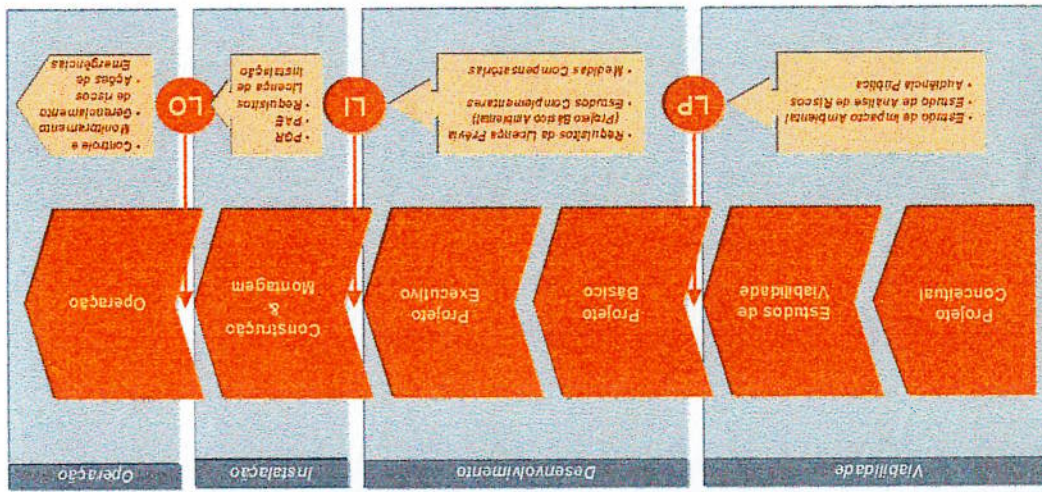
Viabilidade

Desenvolvimento

Instalação

Operação

Projeto Conceitual

Estudos de Viabilidade

Projeto Básico

Projeto Executivo

Construção & Montagem

Operação

LP

• Estudo de Impacto Ambiental
• Estudo de Análise de Riscos
• Audiência Pública

LI

• Requisitos da Licença Prévia (Projeto Básico Ambiental)
• Estudos Complementares
• Medidas Compensatórias

LO

• PGR
• PAE
• Requisitos Licença de Instalação

• Controle e Monitoramento
• Gerenciamento de riscos
• Ações de Emergências